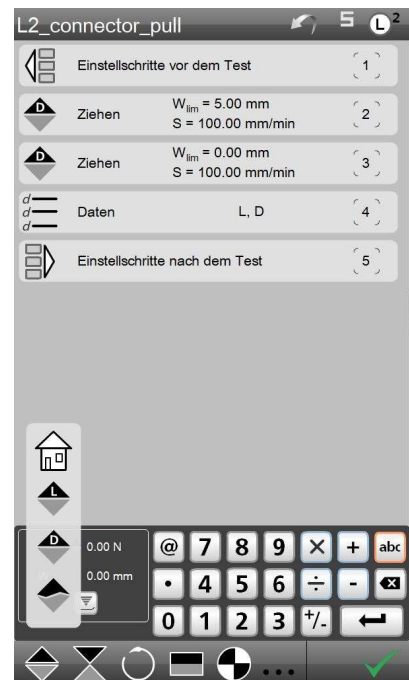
L2_connector_pull

Einstellschritte vor dem Test 1

Ziehen $W_{lim}$ = 5.00 mm S = 100.00 mm/min 2

Ziehen $W_{lim}$ = 0.00 mm S = 100.00 mm/min 3

Daten L, D 4

Einstellschritte nach dem Test 5

0.00 N
0.00 mm

| @ | 7 | 8 | 9 | × | + | abc |
|---|---|---|---|---|---|---|
| • | 4 | 5 | 6 | ÷ | - | |
| 0 | 1 | 2 | 3 | +/- | | |

...